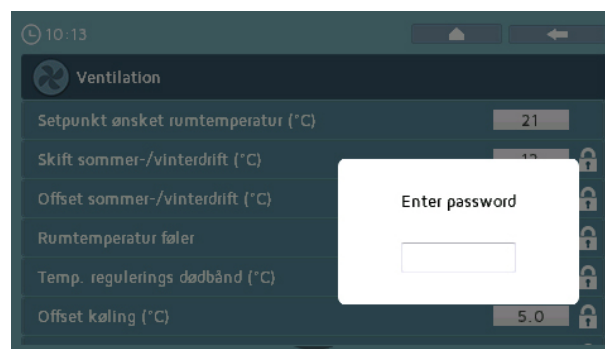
10:13

Ventilation

Setpunkt ønsket rumtemperatur (°C) 21

Skift sommer-/vinterdrift (°C) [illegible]

Offset sommer-/vinterdrift (°C)

Rumtemperatur føler

Temp. regulerings dødbånd (°C)

Offset køling (°C) 5.0

Enter password